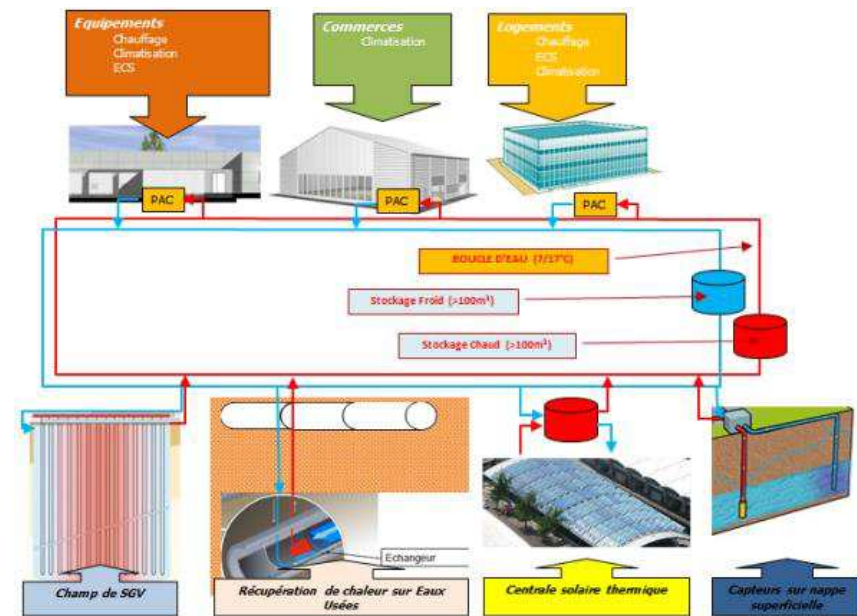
Equipements
Chauffage
Climatisation
ECS

Commerces
Climatisation

Logements
Chauffage
ECS
Climatisation

PAC

PAC

PAC

BOUCLE D'EAU (7/17°C)

Stockage Froid (>100m³)

Stockage Chaud (>100m³)

Echangeur

Champ de SGV

Récupération de chaleur sur Eaux Usées

Centrale solaire thermique

Capteurs sur nappe superficielle